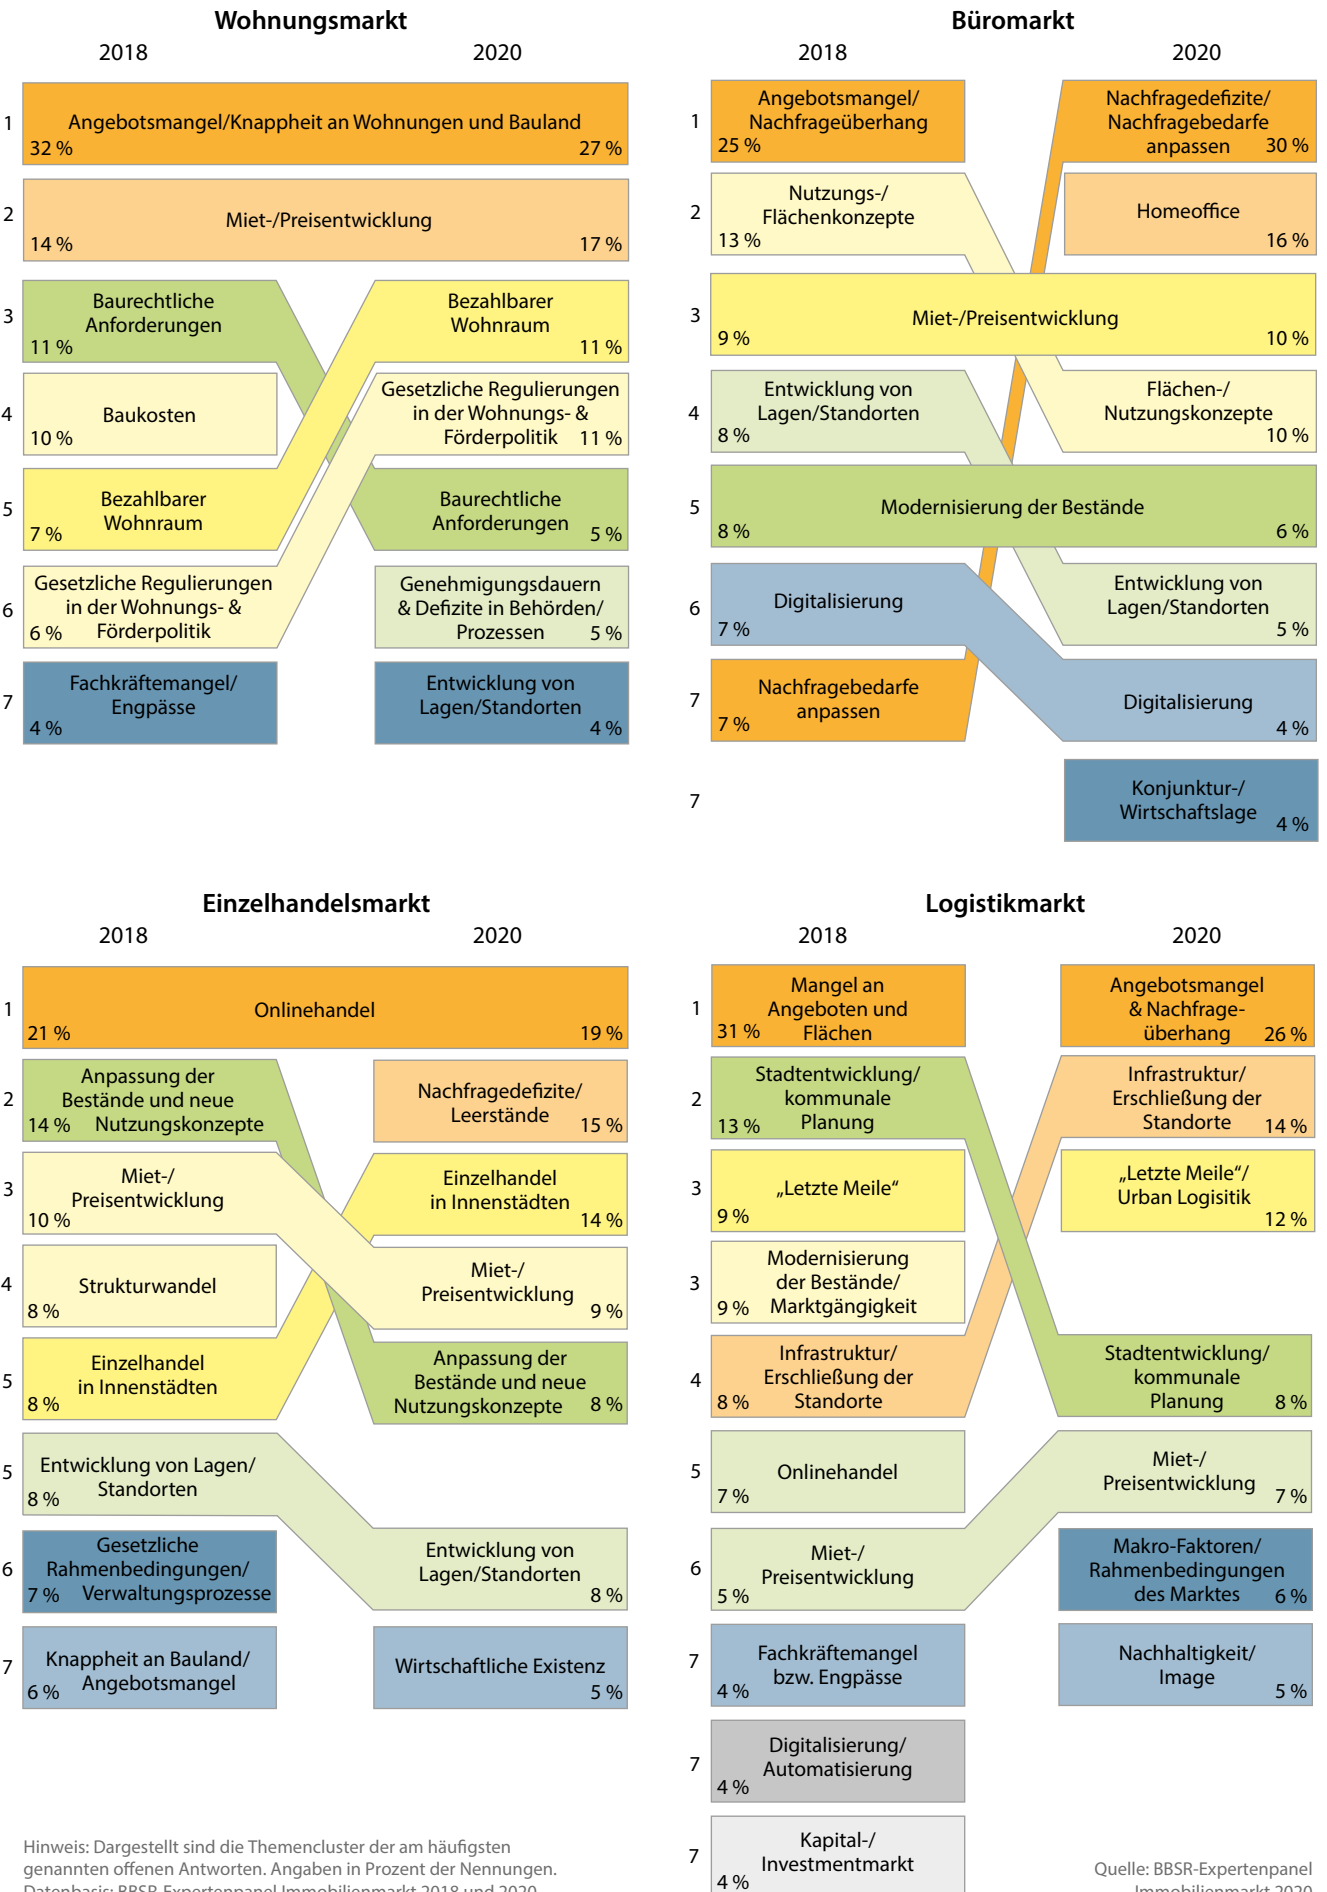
Wohnungsmarkt
2018 2020

1 Angebotsmangel/Knappheit an Wohnungen und Bauland 32 % 27 %

2 Miet-/Preisentwicklung 14 % 17 %

3 Baurechtliche Anforderungen 11 % | Bezahlbarer Wohnraum 11 %

4 Baukosten 10 % | Gesetzliche Regulierungen in der Wohnungs- & Förderpolitik 11 %

5 Bezahlbarer Wohnraum 7 % | Baurechtliche Anforderungen 5 %

6 Gesetzliche Regulierungen in der Wohnungs- & Förderpolitik 6 % | Genehmigungsdauern & Defizite in Behörden/ Prozessen 5 %

7 Fachkräftemangel/ Engpässe 4 % | Entwicklung von Lagen/Standorten 4 %

Büromarkt
2018 2020

1 Angebotsmangel/ Nachfrageüberhang 25 % | Nachfragedefizite/ Nachfragebedarfe anpassen 30 %

2 Nutzungs-/ Flächenkonzepte 13 % | Homeoffice 16 %

3 Miet-/Preisentwicklung 9 % 10 %

4 Entwicklung von Lagen/Standorten 8 % | Flächen-/ Nutzungskonzepte 10 %

5 Modernisierung der Bestände 8 % 6 %

6 Digitalisierung 7 % | Entwicklung von Lagen/Standorten 5 %

7 Nachfragebedarfe anpassen 7 % | Digitalisierung 4 %

7 Konjunktur-/ Wirtschaftslage 4 %

Einzelhandelsmarkt
2018 2020

1 Onlinehandel 21 % 19 %

2 Anpassung der Bestände und neue Nutzungskonzepte 14 % | Nachfragedefizite/ Leerstände 15 %

3 Miet-/ Preisentwicklung 10 % | Einzelhandel in Innenstädten 14 %

4 Strukturwandel 8 % | Miet-/ Preisentwicklung 9 %

5 Einzelhandel in Innenstädten 8 % | Anpassung der Bestände und neue Nutzungskonzepte 8 %

5 Entwicklung von Lagen/ Standorten 8 %

6 Gesetzliche Rahmenbedingungen/ Verwaltungsprozesse 7 % | Entwicklung von Lagen/Standorten 8 %

7 Knappheit an Bauland/ Angebotsmangel 6 % | Wirtschaftliche Existenz 5 %

Logistikmarkt
2018 2020

1 Mangel an Angeboten und Flächen 31 % | Angebotsmangel & Nachfrageüberhang 26 %

2 Stadtentwicklung/ kommunale Planung 13 % | Infrastruktur/ Erschließung der Standorte 14 %

3 „Letzte Meile" 9 % | „Letzte Meile"/ Urban Logisitik 12 %

3 Modernisierung der Bestände/ Marktgängigkeit 9 %

4 Infrastruktur/ Erschließung der Standorte 8 % | Stadtentwicklung/ kommunale Planung 8 %

5 Onlinehandel 7 % | Miet-/ Preisentwicklung 7 %

6 Miet-/ Preisentwicklung 5 % | Makro-Faktoren/ Rahmenbedingungen des Marktes 6 %

7 Fachkräftemangel bzw. Engpässe 4 % | Nachhaltigkeit/ Image 5 %

7 Digitalisierung/ Automatisierung 4 %

7 Kapital-/ Investmentmarkt 4 %

Hinweis: Dargestellt sind die Themencluster der am häufigsten genannten offenen Antworten. Angaben in Prozent der Nennungen. Datenbasis: BBSR-Expertenpanel Immobilienmarkt 2018 und 2020

Quelle: BBSR-Expertenpanel Immobilienmarkt 2020